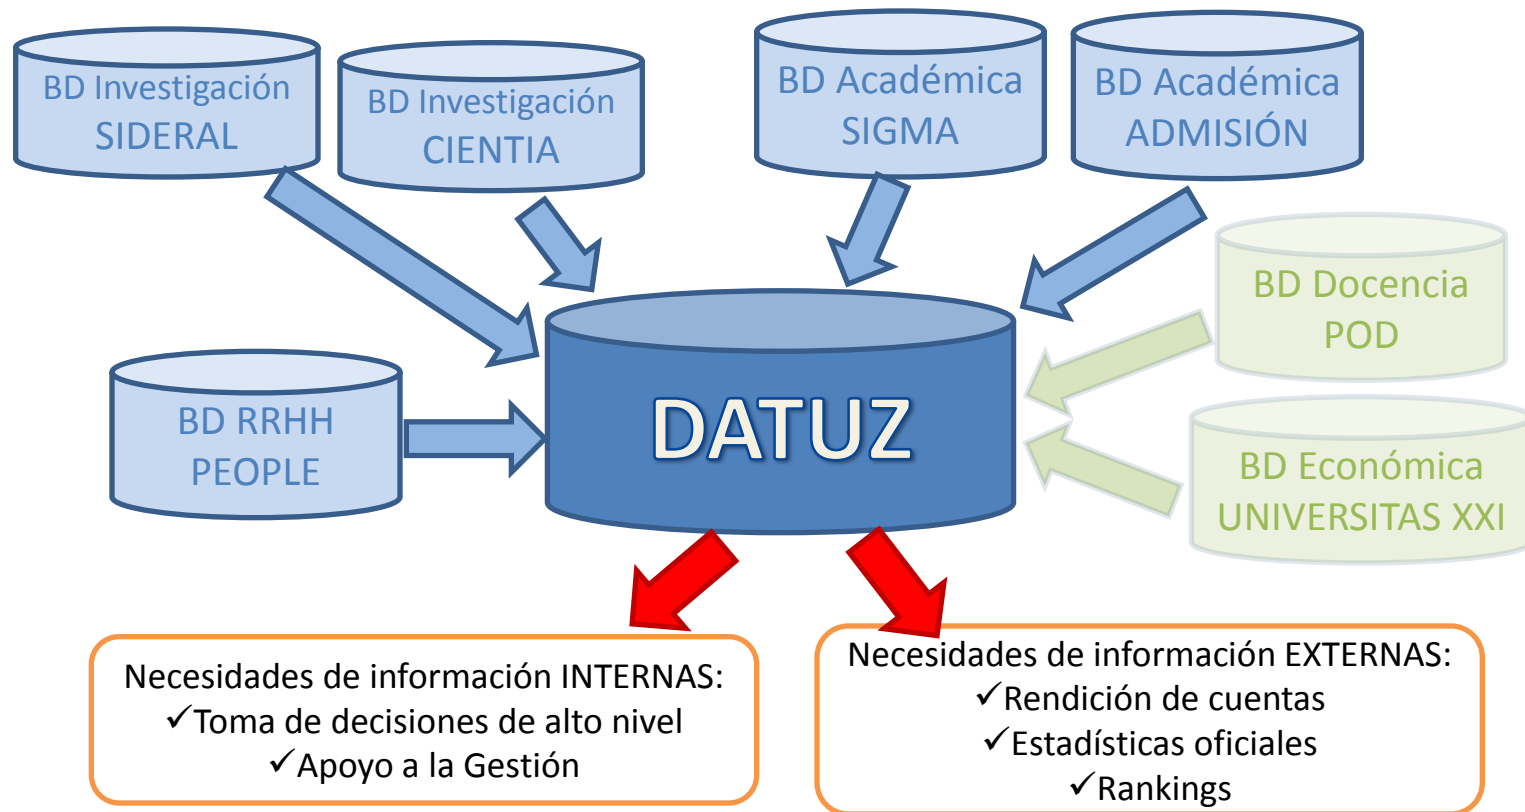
BD Investigación SIDERAL

BD Investigación CIENTIA

BD Académica SIGMA

BD Académica ADMISIÓN

BD Docencia POD

BD RRHH PEOPLE

DATUZ

BD Económica UNIVERSITAS XXI

Necesidades de información INTERNAS:
✓Toma de decisiones de alto nivel
✓Apoyo a la Gestión

Necesidades de información EXTERNAS:
✓Rendición de cuentas
✓Estadísticas oficiales
✓Rankings